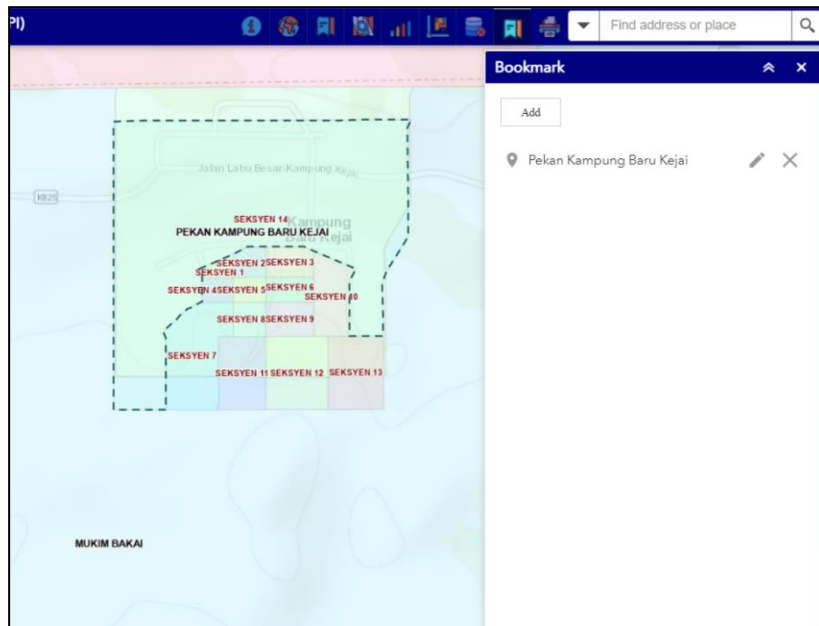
PI)

Find address or place

Bookmark

Add

Pekan Kampung Baru Kejai

Jalan Labu Besar Kampung Kejai

K825

SEKSYEN 14

PEKAN KAMPUNG BARU KEJAI

Kampung Baru Kejai

SEKSYEN 2 SEKSYEN 3

SEKSYEN 1

SEKSYEN 4 SEKSYEN 5 SEKSYEN 6

SEKSYEN 10

SEKSYEN 8 SEKSYEN 9

SEKSYEN 7

SEKSYEN 11 SEKSYEN 12 SEKSYEN 13

MUKIM BAKAI